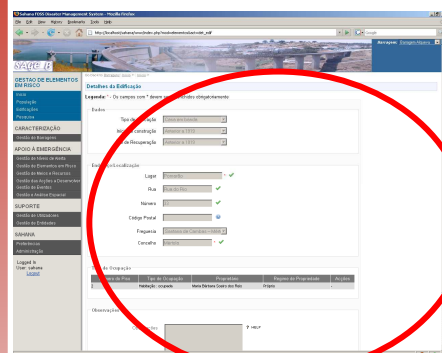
Sahana FOSS Disaster Management System - Mozilla Firefox

File Edit View History Bookmarks Tools Help

http://localhost/sahana/www/index.php?mod=elementos&act=edit_edif

Google

Navegar: Barragem Alqueva

SAGE B

GESTÃO DE ELEMENTOS EM RISCO

Início
Pesquisa
Edificações
Pessoas

CARACTERIZAÇÃO

Gestão de Barragens

APOIO À EMERGÊNCIA

Gestão de Níveis de Alerta
Gestão de Elementos em Risco
Gestão de Meios e Recursos
Gestão das Acções e Ocorrências
Gestão de Eventos
Gestão e Análise Espacial

SUPORTE

Gestão de Utilizadores
Gestão de Entidades

SAHANA

Preferences
Administração

Logged In
User: sahana
Logout

Detalhes da Edificação

Legenda: * Os campos com * devem ser preenchidos obrigatoriamente.

Dados

Tipo de Edificação
Moradia isolada
Ano de Construção
Anterior a 1919
Estado de Recuperação
Anterior a 1919

Endereço/Localização

Lugar
Pomarinho
Rua
Rua do Rio
Número
12
Código Postal
Freguesia
Senhora da Cândeia - AMW
Concelho
Alqueva

Tipos de Ocupação

| Número de Piso | Tipo de Ocupação | Proprietários | Regime de Propriedade | Acções |
|---|---|---|---|---|
| 1 | Habitação : ocupada | Maria Bárbara Godinho Rato | Própria | |

Observações

Observações
HELP